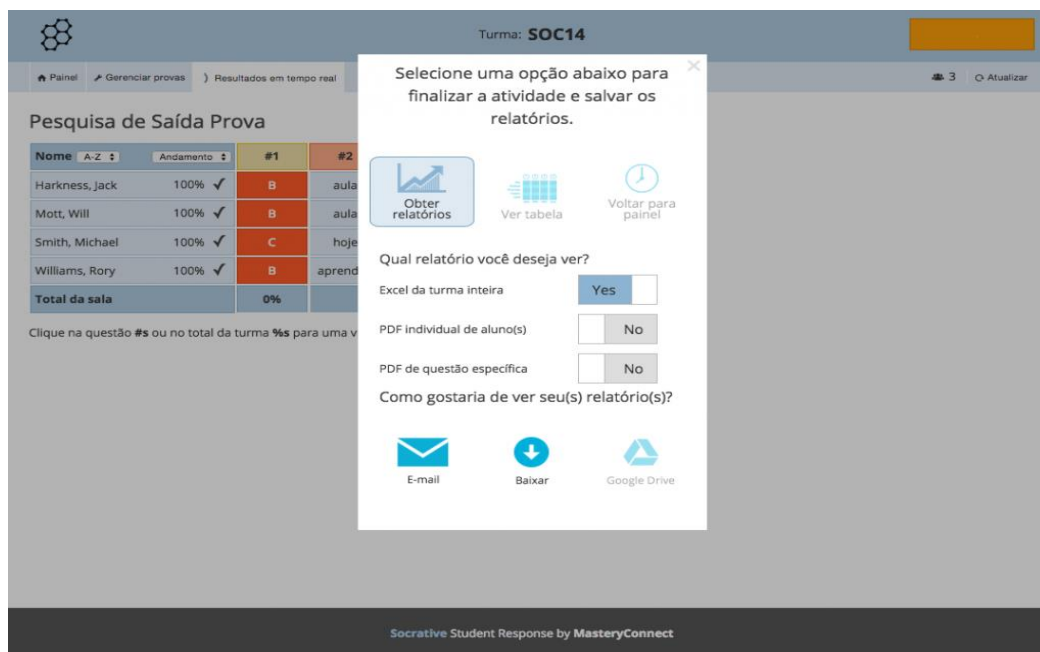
Turma: SOC14

Painel | Gerenciar provas | Resultados em tempo real

3 | Atualizar

Pesquisa de Saída Prova

| Nome A-Z | Andamento | #1 | #2 |
|---|---|---|---|
| Harkness, Jack | 100% ✓ | B | aula |
| Mott, Will | 100% ✓ | B | aula |
| Smith, Michael | 100% ✓ | C | hoje |
| Williams, Rory | 100% ✓ | B | aprend |
| Total da sala | | 0% | |

Clique na questão #s ou no total da turma %s para uma v

×

Selecione uma opção abaixo para finalizar a atividade e salvar os relatórios.

Obter relatórios | Ver tabela | Voltar para painel

Qual relatório você deseja ver?

Excel da turma inteira Yes

PDF individual de aluno(s) No

PDF de questão específica No

Como gostaria de ver seu(s) relatório(s)?

E-mail | Baixar | Google Drive

Socrative Student Response by MasteryConnect